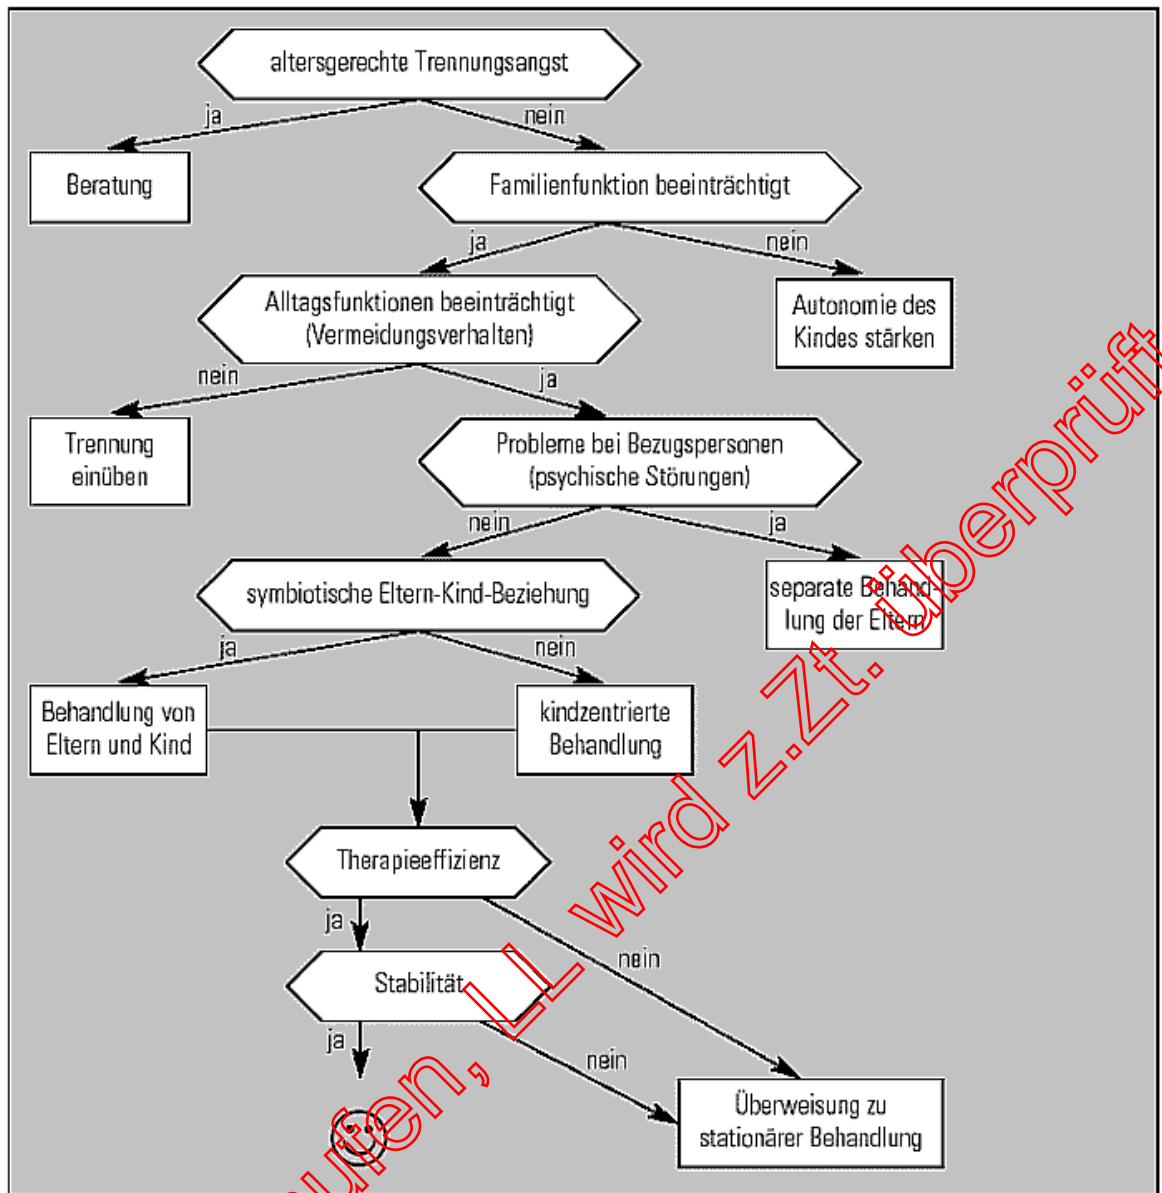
altersgerechte Trennungsangst

ja

nein

Beratung

Familienfunktion beeinträchtigt

ja

nein

Alltagsfunktionen beeinträchtigt (Vermeidungsverhalten)

Autonomie des Kindes stärken

nein

ja

Trennung einüben

Probleme bei Bezugspersonen (psychische Störungen)

nein

ja

symbiotische Eltern-Kind-Beziehung

separate Behandlung der Eltern

ja

nein

Behandlung von Eltern und Kind

kindzentrierte Behandlung

Therapieeffizienz

ja

nein

Stabilität

ja

nein

Überweisung zu stationärer Behandlung

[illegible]ufen, LL wird z.Zt. überprüft